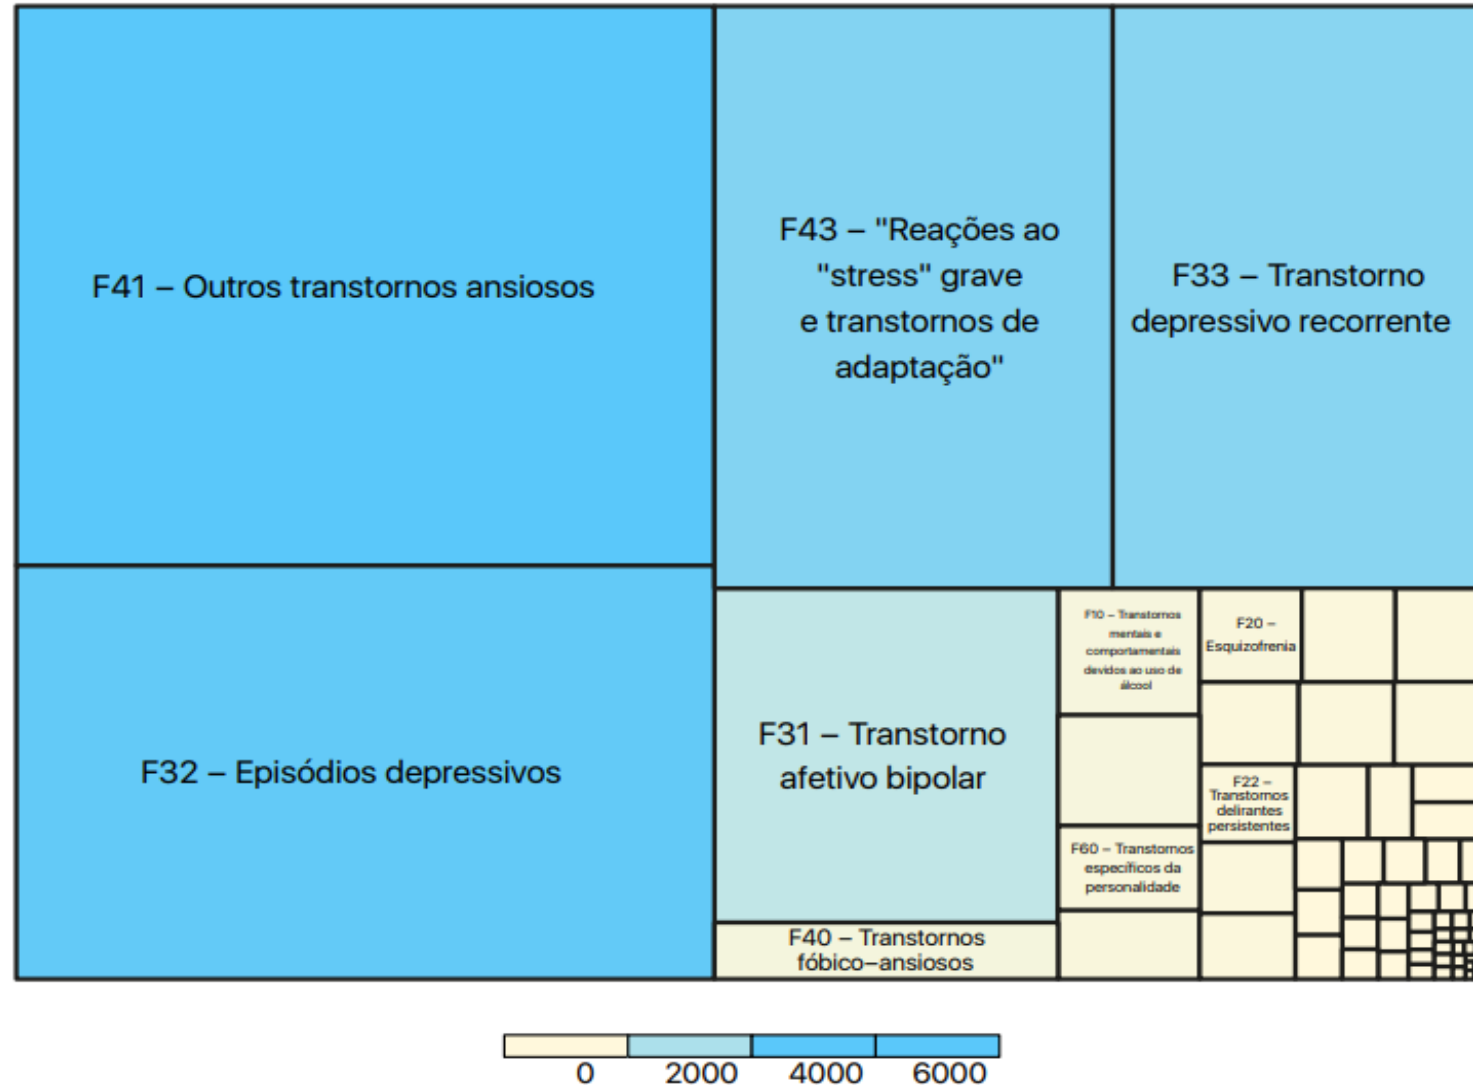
F41 – Outros transtornos ansiosos

F43 – "Reações ao "stress" grave e transtornos de adaptação"

F33 – Transtorno depressivo recorrente

F32 – Episódios depressivos

F31 – Transtorno afetivo bipolar

F10 – Transtornos mentais e comportamentais devidos ao uso de álcool

F20 – Esquizofrenia

F22 – Transtornos delirantes persistentes

F60 – Transtornos específicos da personalidade

F40 – Transtornos fóbico–ansiosos

0 2000 4000 6000